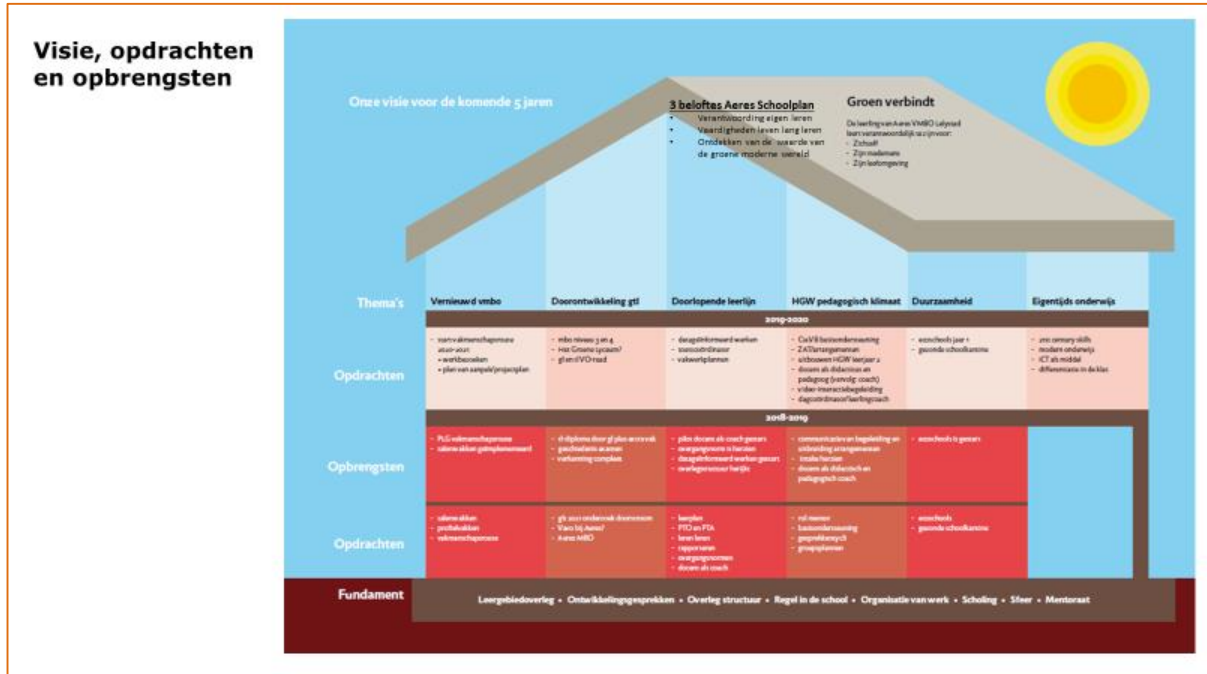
Visie, opdrachten en opbrengsten

Onze visie voor de komende 5 jaren

3 beloftes Aeres Schoolplan
• Verantwoording eigen leren
• Vaardigheden leven lang leren
• Ontdekken van de waarde van de groene moderne wereld

Groen verbindt

De leerling van Aeres VMBO Lelystad leert verantwoordelijk te zijn voor:
- Zichzelf
- Zijn medemens
- Zijn leefomgeving

Thema's

| Vernieuwd vmbo | Doorontwikkeling gtl | Doorlopende leerlijn | HGW pedagogisch klimaat | Duurzaamheid | Eigentijds onderwijs |
|---|---|---|---|---|---|

2019-2020

Opdrachten

| - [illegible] 2020-2021 • werkboeken • plan van aanpak/projectplan | - vmbo niveau 3 en 4 - Het Groene Lyceum? - gl en VO road | - dataginformeerd werken - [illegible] - vakwerkplannen | - CoVa basisondersteuning - ZAT/arrangementen - uitbouwen HGW leerjaar 2 - docent als didacticus en pedagoog (vervolg coach) - video-interactiebegeleiding - dagcoördinator/leerlingcoach | - ecoschools jaar 1 - gezonde schoolkantine | - 21st century skills - modern onderwijs - ICT als middel - differentiatie in de klas |
|---|---|---|---|---|---|

2018-2019

Opbrengsten

| - PLG vakmanschapsroute - salonvakken geimplementeerd | - tl diploma door gl plus aanvraak - geschiedenis examen - verkenning complexen | - pilot docent als coach gestart - overgangsnorm is herzien - datagïnformeerd werken gestart - overlegstructuur herzien | - communicatie en begeleiding en ondersteuning arrangementen - treaks herzien - docent als didacticus en pedagogisch coach | - ecoschools is gestart | |
|---|---|---|---|---|---|

Opdrachten

| - salonvakken - profielvakken - vakmanschapsroute | - gtl 2021 onderzoek doorstromen - Vans bij Aeres? - Aeres MBO | - leerplan - PTO en PTA - leren leren - rapporteren - overgangsnormen - docent als coach | - rol mentor - basisondersteuning - gesprekkencyclus - groepsplannen | - ecoschools - gezonde schoolkantine | |
|---|---|---|---|---|---|

Fundament

Leergebiedoverleg • Ontwikkelingsgesprekken • Overleg structuur • Regel in de school • Organisatie van werk • Scholing • Sfeer • Mentoraat